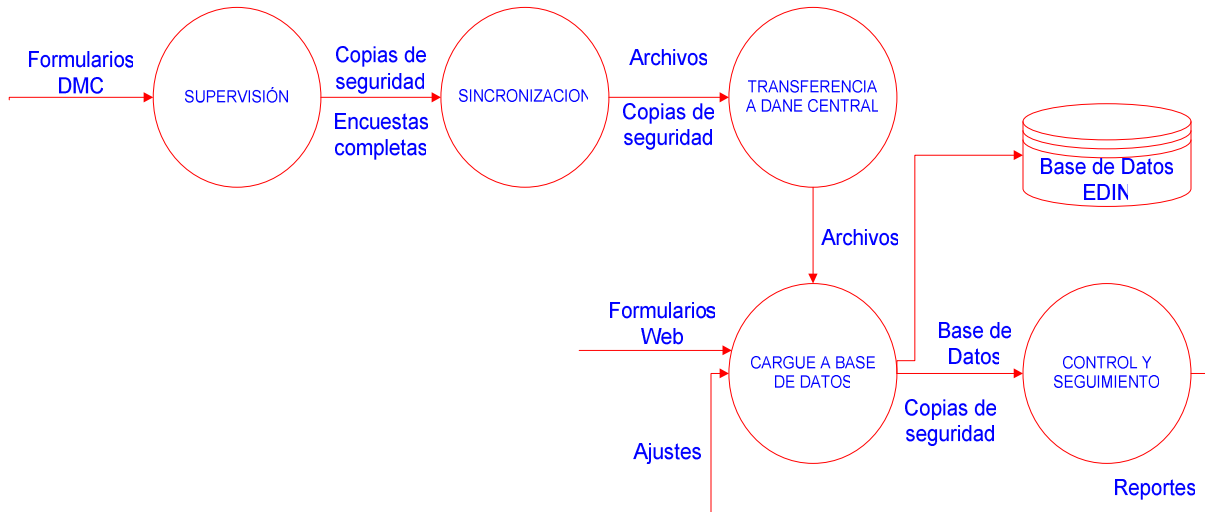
Formularios DMC

SUPERVISIÓN

Copias de seguridad

Encuestas completas

SINCRONIZACION

Archivos

Copias de seguridad

TRANSFERENCIA A DANE CENTRAL

Base de Datos EDIN

Archivos

Formularios Web

CARGUE A BASE DE DATOS

Base de Datos

CONTROL Y SEGUIMIENTO

Copias de seguridad

Ajustes

Reportes